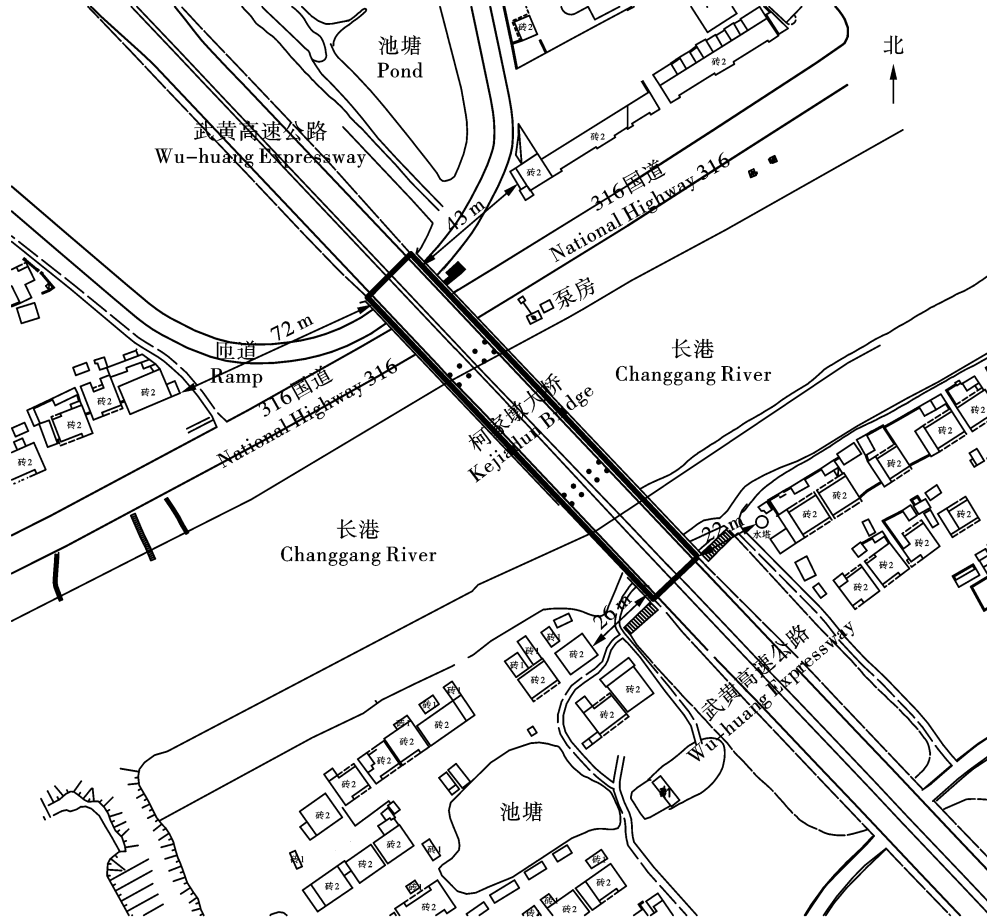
池塘
Pond

北

武黄高速公路
Wu-huang Expressway

砖2
砖2
砖2
砖2

43 m

316国道
National Highway 316

泵房

72 m

匝道
Ramp

长港
Changgang River

砖2
砖2
砖2
砖2

316国道
National Highway 316

柯家墩大桥
Kejiadun Bridge

砖2
砖2
砖2
砖2
砖2
砖2
砖2
砖2
砖2

长港
Changgang River

22 m
水塔

26 m

武黄高速公路
Wu-huang Expressway

砖1
砖1
砖1
砖2
砖2
砖2
砖2
砖2
砖2
砖1
砖2
砖2
砖2
砖2

池塘

砖2
砖1
砖2
砖2
砖2
砖1
砖2
砖2
砖2
砖2
砖2